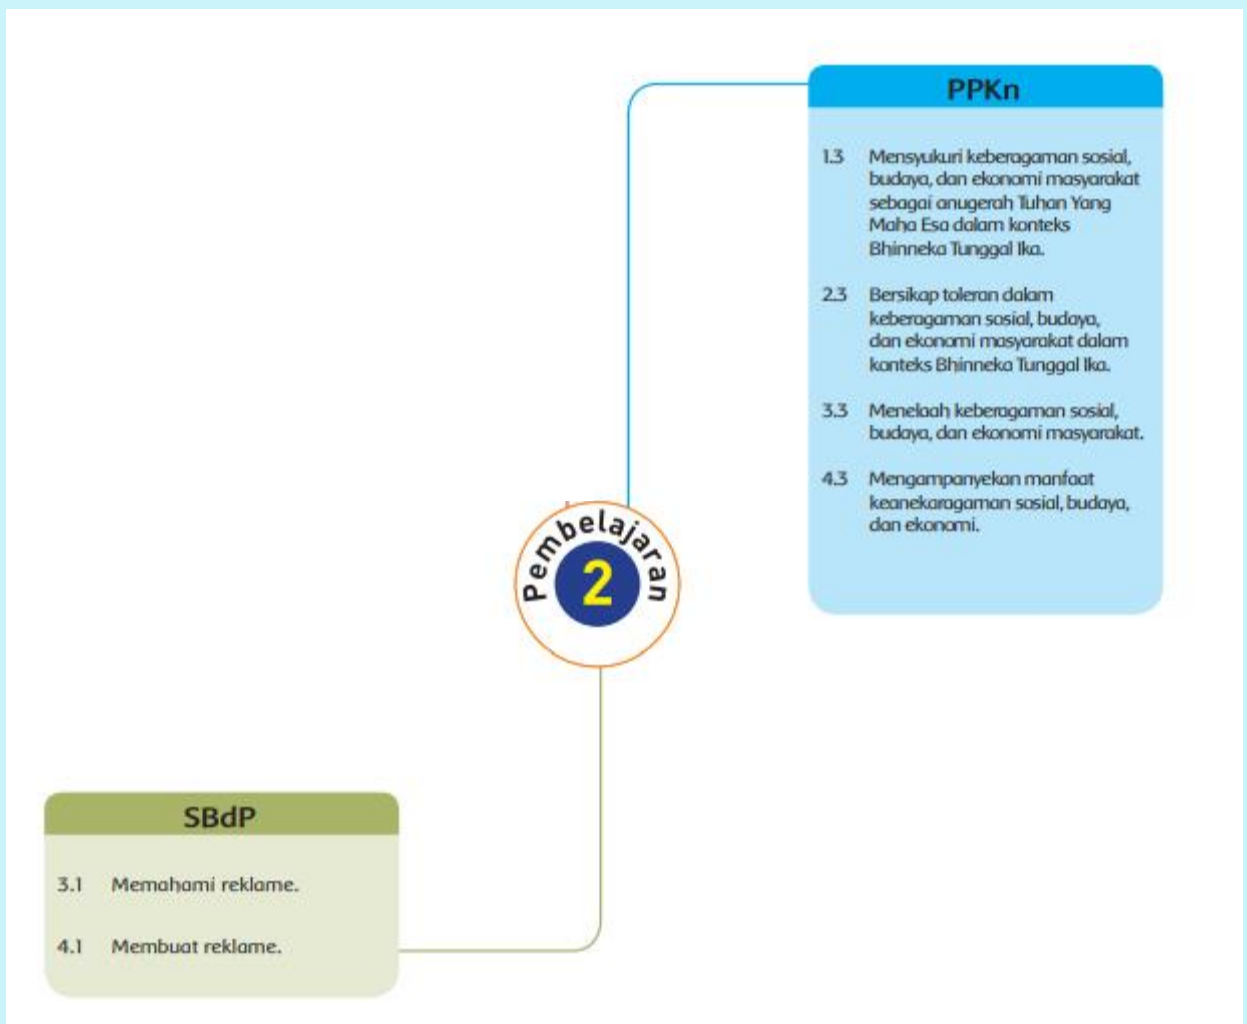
PPKn

1.3 Mensyukuri keberagaman sosial, budaya, dan ekonomi masyarakat sebagai anugerah Tuhan Yang Maha Esa dalam konteks Bhinneka Tunggal Ika.

2.3 Bersikap toleran dalam keberagaman sosial, budaya, dan ekonomi masyarakat dalam konteks Bhinneka Tunggal Ika.

3.3 Menelaah keberagaman sosial, budaya, dan ekonomi masyarakat.

4.3 Mengampanyekan manfaat keanekaragaman sosial, budaya, dan ekonomi.

Pembelajaran 2

SBdP

3.1 Memahami reklame.

4.1 Membuat reklame.